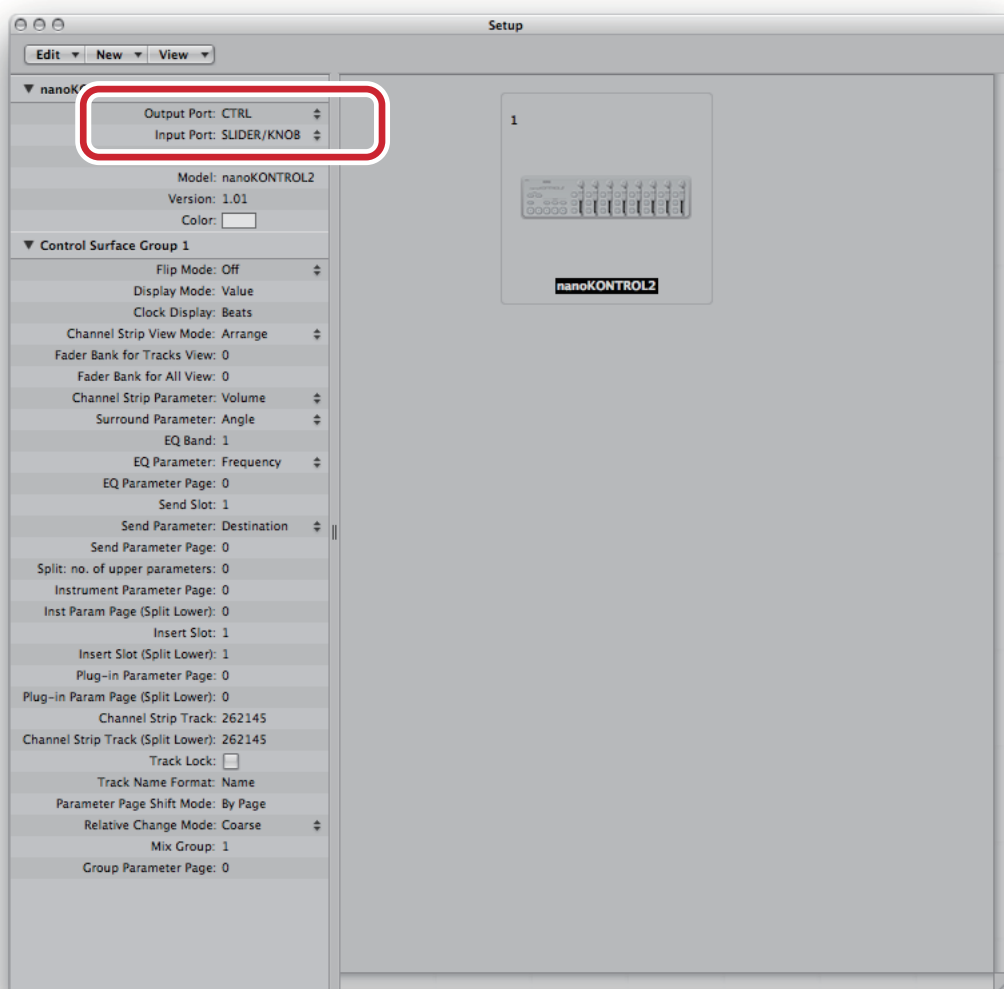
Setup

Edit ▾ New ▾ View ▾

▼ nanoK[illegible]

Output Port: CTRL
Input Port: SLIDER/KNOB
Model: nanoKONTROL2
Version: 1.01
Color:

▼ Control Surface Group 1

Flip Mode: Off
Display Mode: Value
Clock Display: Beats
Channel Strip View Mode: Arrange
Fader Bank for Tracks View: 0
Fader Bank for All View: 0
Channel Strip Parameter: Volume
Surround Parameter: Angle
EQ Band: 1
EQ Parameter: Frequency
EQ Parameter Page: 0
Send Slot: 1
Send Parameter: Destination
Send Parameter Page: 0
Split: no. of upper parameters: 0
Instrument Parameter Page: 0
Inst Param Page (Split Lower): 0
Insert Slot: 1
Insert Slot (Split Lower): 1
Plug-in Parameter Page: 0
Plug-in Param Page (Split Lower): 0
Channel Strip Track: 262145
Channel Strip Track (Split Lower): 262145
Track Lock:
Track Name Format: Name
Parameter Page Shift Mode: By Page
Relative Change Mode: Coarse
Mix Group: 1
Group Parameter Page: 0

1

nanoKONTROL2